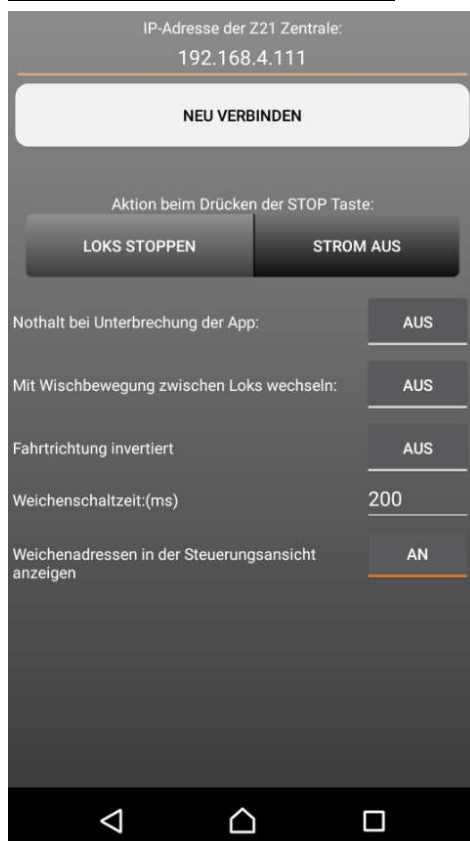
IP-Adresse der Z21 Zentrale:
192.168.4.111

NEU VERBINDEN

Aktion beim Drücken der STOP Taste:

LOKS STOPPEN

STROM AUS

Nothalt bei Unterbrechung der App:

AUS

Mit Wischbewegung zwischen Loks wechseln:

AUS

Fahrtrichtung invertiert

AUS

Weichenschaltzeit:(ms)

200

Weichenadressen in der Steuerungsansicht anzeigen

AN